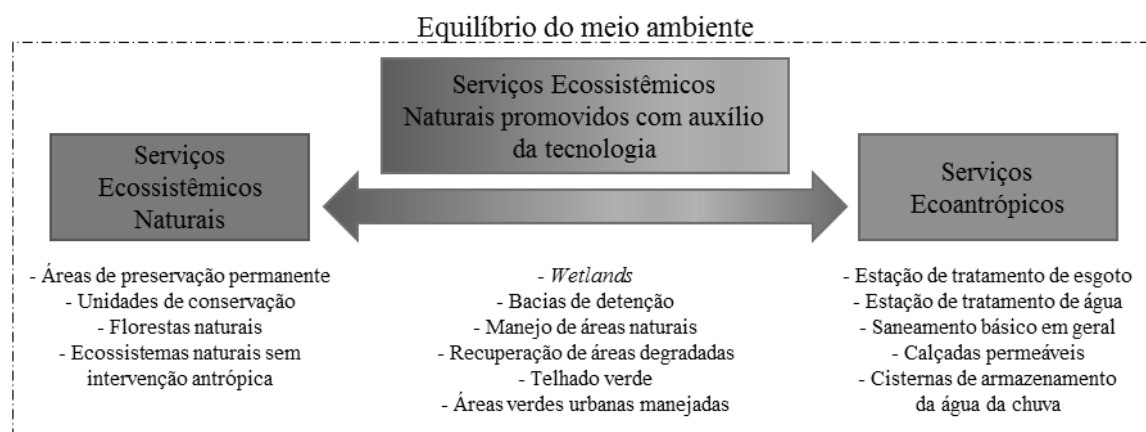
Equilíbrio do meio ambiente

Serviços Ecossistêmicos Naturais promovidos com auxílio da tecnologia

Serviços Ecossistêmicos Naturais

Serviços Ecoantrópicos

- Áreas de preservação permanente
- Unidades de conservação
- Florestas naturais
- Ecossistemas naturais sem intervenção antrópica

- *Wetlands*
- Bacias de detenção
- Manejo de áreas naturais
- Recuperação de áreas degradadas
- Telhado verde
- Áreas verdes urbanas manejadas

- Estação de tratamento de esgoto
- Estação de tratamento de água
- Saneamento básico em geral
- Calçadas permeáveis
- Cisternas de armazenamento da água da chuva